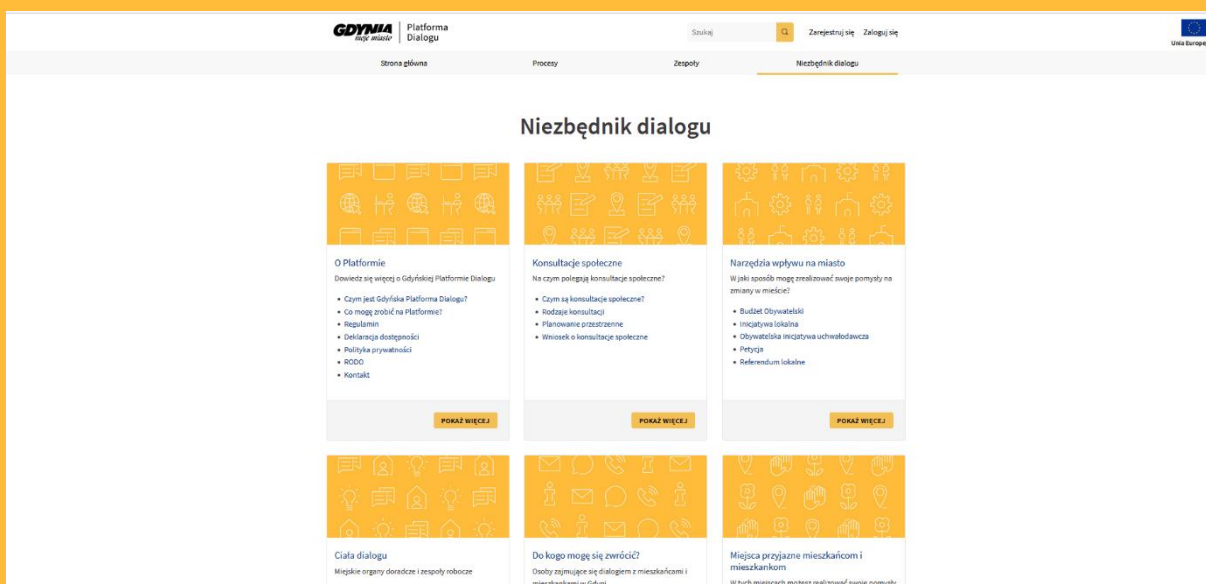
GDYNIA moje miasto | Platforma Dialogu

Szukaj

Zarejestruj się Zaloguj się

Unia Europejska

Strona główna Procesy Zespoły Niezbędnik dialogu

Niezbędnik dialogu

O Platformie
Dowiedz się więcej o Gdyńskiej Platformie Dialogu

• Czym jest Gdyńska Platforma Dialogu?
• Co mogę zrobić na Platformie?
• Regulamin
• Deklaracja dostępności
• Polityka prywatności
• RODO
• Kontakt

POKAŻ WIĘCEJ

Konsultacje społeczne
Na czym polegają konsultacje społeczne?

• Czym są konsultacje społeczne?
• Rodzaje konsultacji
• Planowanie przestrzenne
• Wniosek o konsultacje społeczne

POKAŻ WIĘCEJ

Narzędzia wpływu na miasto
W jaki sposób mogę zrealizować swoje pomysły na zmiany w mieście?

• Budżet Obywatelski
• Inicjatywa lokalna
• Obywatelska inicjatywa uchwałodawcza
• Petycja
• Referendum lokalne

POKAŻ WIĘCEJ

Ciała dialogu
Miejskie organy doradcze i zespoły robocze

Do kogo mogę się zwrócić?
Osoby zajmujące się dialogiem z mieszkańcami i mieszkankami w Gdyni

Miejsca przyjazne mieszkańcom i mieszkankom
W tych miejscach możesz realizować swoje pomysły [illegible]